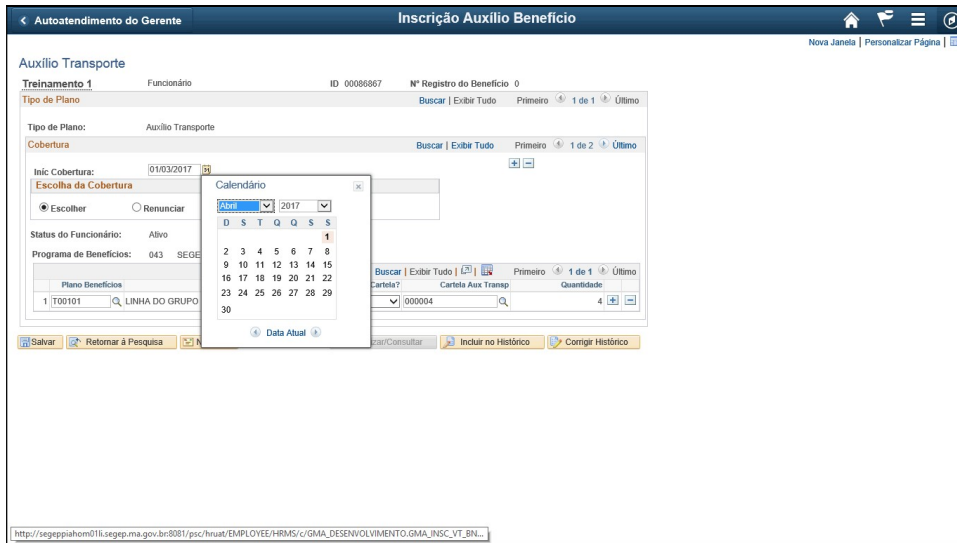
< Autoatendimento do Gerente

Inscrição Auxílio Benefício

Nova Janela | Personalizar Página |

Auxílio Transporte

Treinamento 1 Funcionário ID 00086867 Nº Registro do Benefício 0

Tipo de Plano Buscar | Exibir Tudo Primeiro 1 de 1 Último

Tipo de Plano: Auxílio Transporte

Cobertura Buscar | Exibir Tudo Primeiro 1 de 2 Último

Iníc Cobertura: 01/03/2017

Escolha da Cobertura

Escolher Renunciar

Status do Funcionário: Ativo

Programa de Benefícios: 043 SEGE

Calendário

Abril 2017

| D | S | T | Q | Q | S | S |
|---|---|---|---|---|---|---|
| | | | | | | 1 |
| 2 | 3 | 4 | 5 | 6 | 7 | 8 |
| 9 | 10 | 11 | 12 | 13 | 14 | 15 |
| 16 | 17 | 18 | 19 | 20 | 21 | 22 |
| 23 | 24 | 25 | 26 | 27 | 28 | 29 |
| 30 | | | | | | |

Data Atual

Buscar | Exibir Tudo | Primeiro 1 de 1 Último

| Plano Benefícios | | Cartela? | Cartela Aux Transp | Quantidade |
|---|---|---|---|---|
| 1 T00101 | LINHA DO GRUPO | | 000004 | 4 |

Salvar | Retornar à Pesquisa | N | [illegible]izar/Consultar | Incluir no Histórico | Corrigir Histórico

http://segeppiahom01li.segep.ma.gov.br:8081/psc/hruat/EMPLOYEE/HRMS/c/GMA_DESENVOLVIMENTO.GMA_INSC_VT_BN...